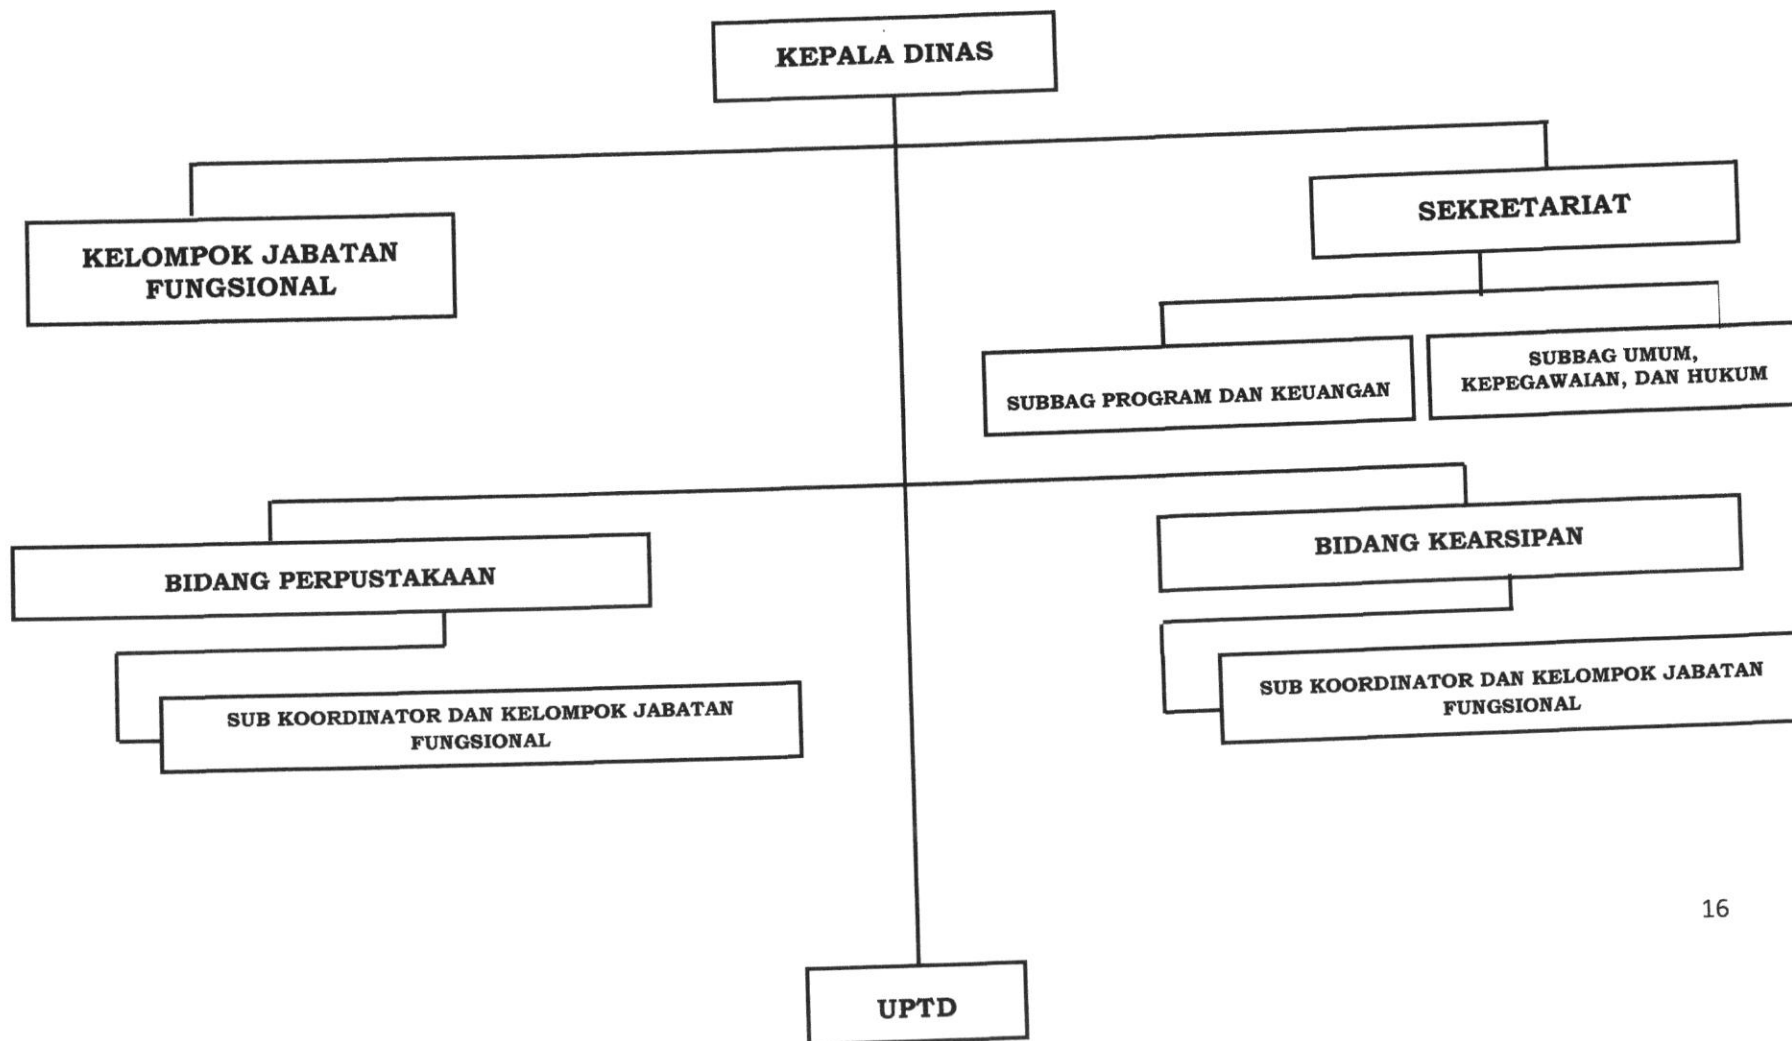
KEPALA DINAS

KELOMPOK JABATAN FUNGSIONAL

SEKRETARIAT

SUBBAG PROGRAM DAN KEUANGAN

SUBBAG UMUM, KEPEGAWAIAN, DAN HUKUM

BIDANG PERPUSTAKAAN

SUB KOORDINATOR DAN KELOMPOK JABATAN FUNGSIONAL

BIDANG KEARSIPAN

SUB KOORDINATOR DAN KELOMPOK JABATAN FUNGSIONAL

16

UPTD